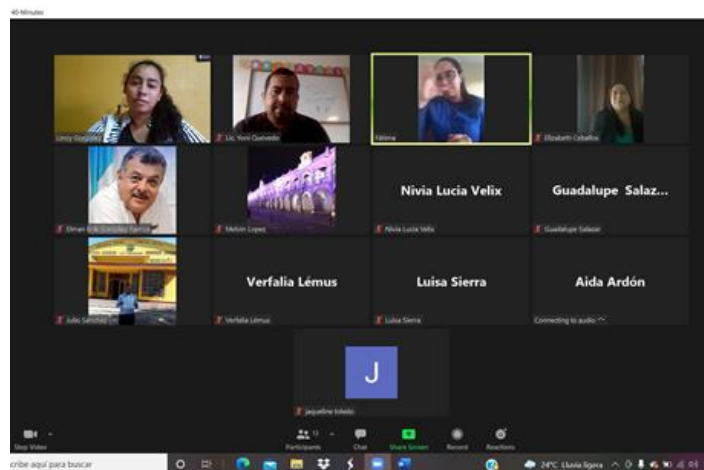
40 Minutes

Lincy Guzmán

Lic. Yoni Quevedo

Fátima

Elizabeth Ceballos

Elman Erik González Parrica

Melvin Lopez

Nivia Lucia Velix

Nivia Lucia Velix

Guadalupe Salaz...

Guadalupe Salazar

Julio Sanchez

Verfalia Lémus

Verfalia Lémus

Luisa Sierra

Luisa Sierra

Aida Ardón

Connecting to audio

J

jaqueline toledo

Stop Video

Participants 13

Chat

Share Screen

Record

Reactions

cribe aquí para buscar

24°C Lluvia ligera